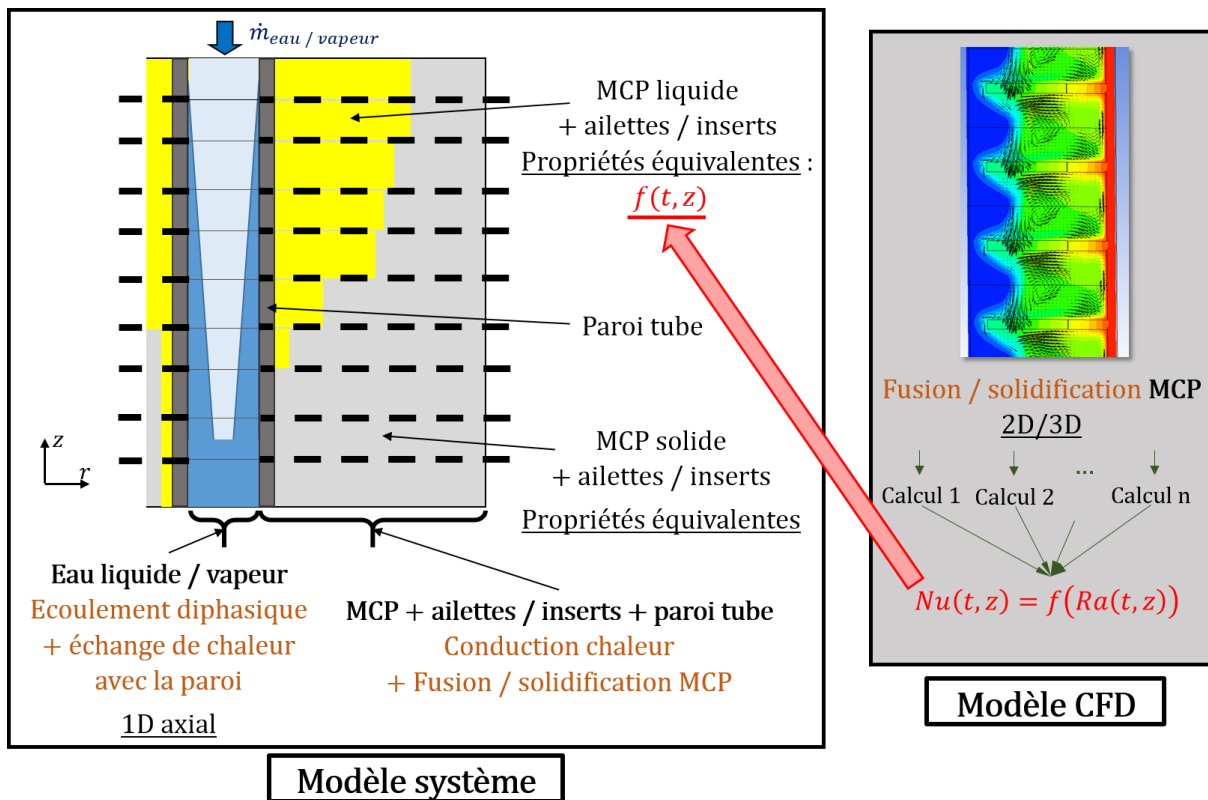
$\dot{m}_{eau\ /\ vapeur}$

MCP liquide
+ ailettes / inserts
Propriétés équivalentes :
$f(t,z)$

Paroi tube

$z$
$r$

MCP solide
+ ailettes / inserts
Propriétés équivalentes

Eau liquide / vapeur
Ecoulement diphasique
+ échange de chaleur
avec la paroi
1D axial

MCP + ailettes / inserts + paroi tube
Conduction chaleur
+ Fusion / solidification MCP

Modèle système

Fusion / solidification MCP
2D/3D

Calcul 1 Calcul 2 ... Calcul n

$Nu(t,z) = f\left(Ra(t,z)\right)$

Modèle CFD